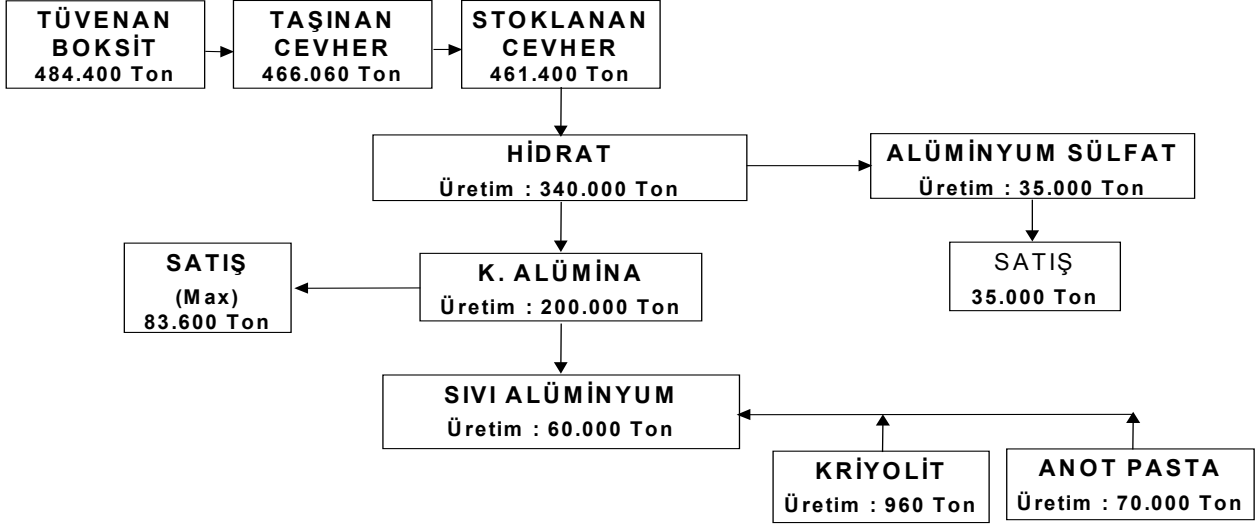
TÜVENAN BOKSİT
484.400 Ton

TAŞINAN CEVHER
466.060 Ton

STOKLANAN CEVHER
461.400 Ton

HİDRAT
Üretim : 340.000 Ton

ALÜMİNYUM SÜLFAT
Üretim : 35.000 Ton

SATIŞ
35.000 Ton

SATIŞ
(Max)
83.600 Ton

K. ALÜMİNA
Üretim : 200.000 Ton

SIVI ALÜMİNYUM
Üretim : 60.000 Ton

KRİYOLİT
Üretim : 960 Ton

ANOT PASTA
Üretim : 70.000 Ton